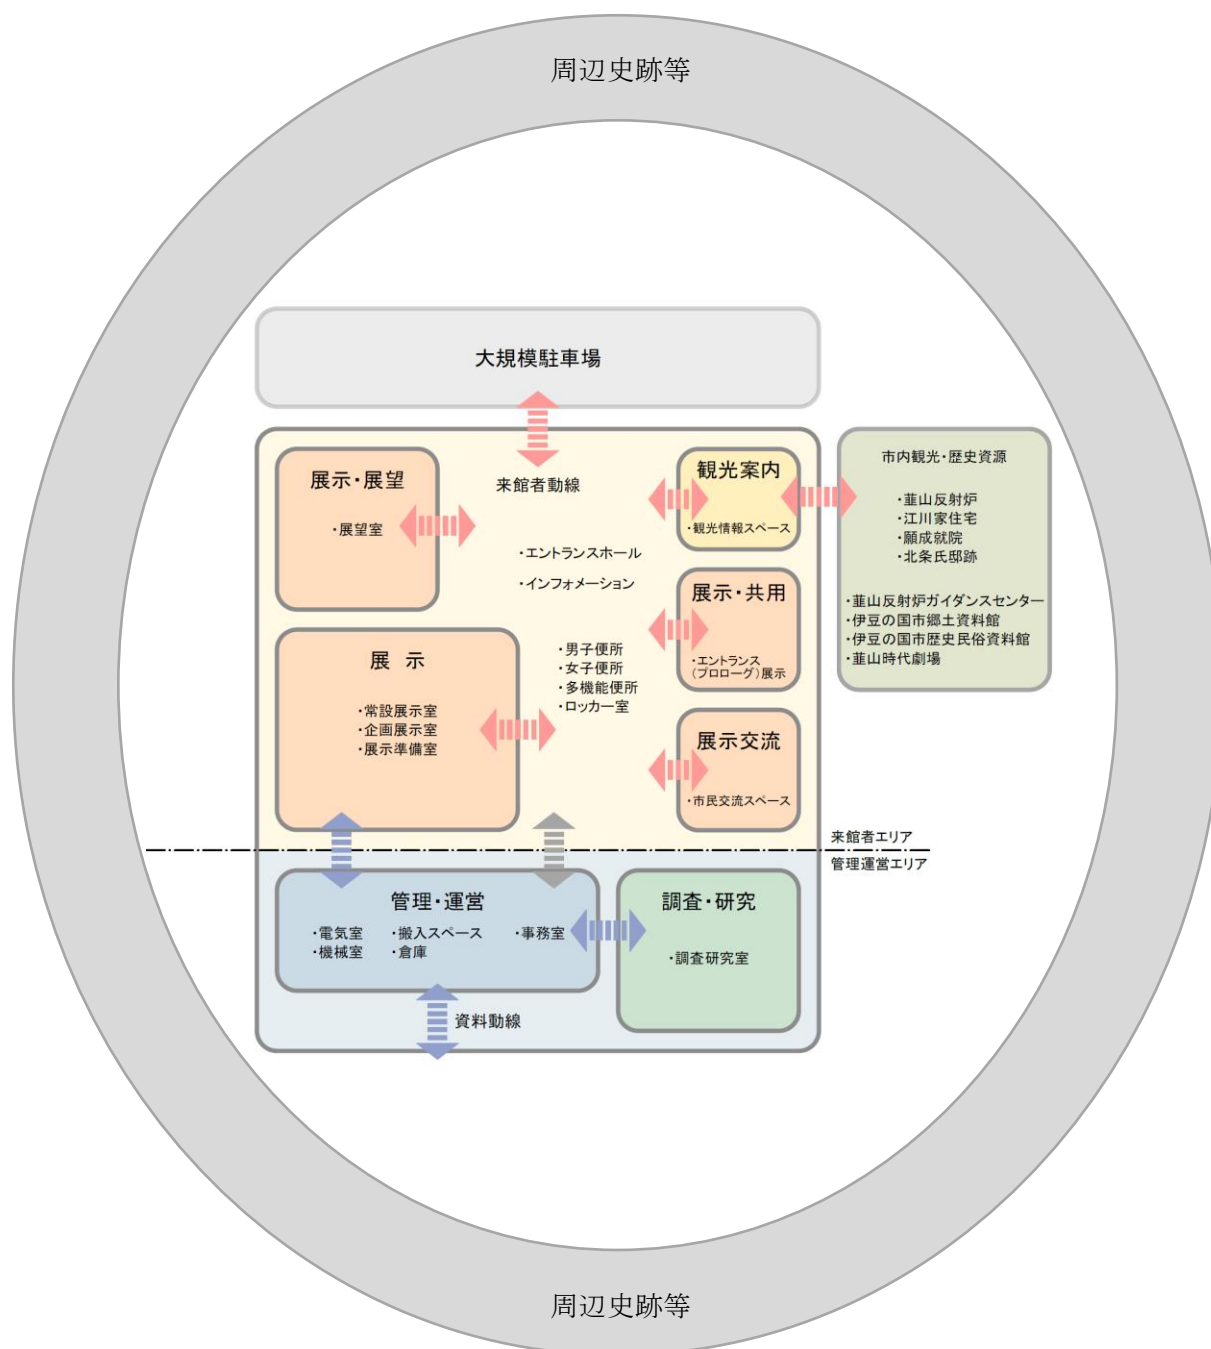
周辺史跡等

大規模駐車場

展示・展望

・展望室

来館者動線

・エントランスホール

・インフォメーション

観光案内

・観光情報スペース

市内観光・歴史資源

・韮山反射炉
・江川家住宅
・願成就院
・北条氏邸跡

・韮山反射炉ガイダンスセンター
・伊豆の国市郷土資料館
・伊豆の国市歴史民俗資料館
・韮山時代劇場

展示・共用

・エントランス（プロローグ）展示

展　示

・常設展示室
・企画展示室
・展示準備室

・男子便所
・女子便所
・多機能便所
・ロッカー室

展示交流

・市民交流スペース

来館者エリア

管理運営エリア

管理・運営

・電気室
・機械室
・搬入スペース
・倉庫
・事務室

調査・研究

・調査研究室

資料動線

周辺史跡等